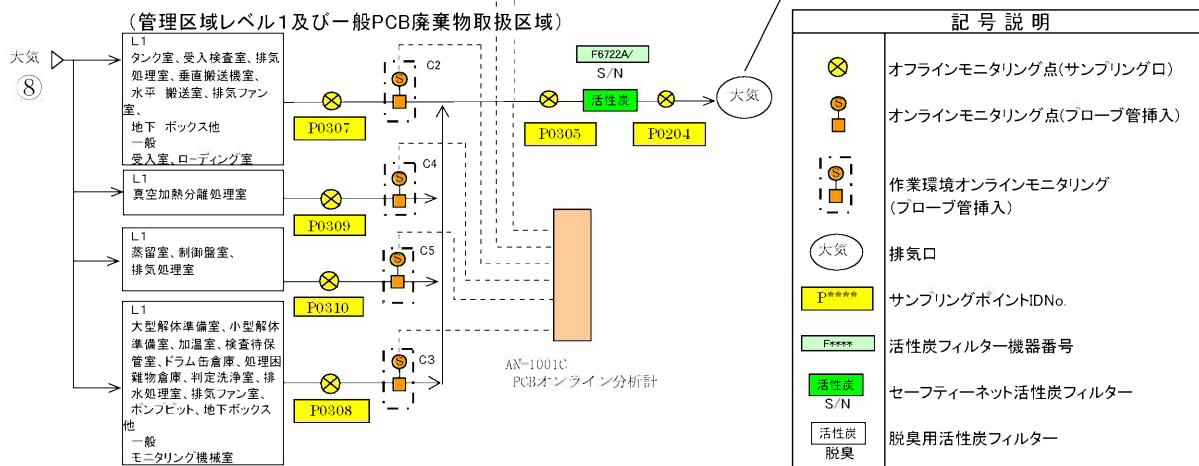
（管理区域レベル１及び一般PCB廃棄物取扱区域）

大気
⑧

L1
タンク室、受入検査室、排気処理室、垂直搬送機室、水平 搬送室、排気ファン室、地下 ボックス他
一般
受入室、ローディング室

L1
真空加熱分離処理室

L1
蒸留室、制御盤室、排気処理室

L1
大型解体準備室、小型解体準備室、加温室、検査待保管室、ドラム缶倉庫、処理困難物倉庫、判定洗浄室、排水処理室、排気ファン室、ボンフピット、地下ボックス他
一般
モニタリング機械室

S C2
S C4
S C5
S C3

P0307
P0309
P0310
P0308

F6722A/
S/N
活性炭
大気
P0305
P0204

AN-1001C
PCBオンライン分析計

記 号 説 明

オフラインモニタリング点(サンプリング口)
S
オンラインモニタリング点(プローブ管挿入)
S
作業環境オンラインモニタリング
(プローブ管挿入)
大気
排気口
P****
サンプリングポイントIDNo.
F****
活性炭フィルター機器番号
活性炭
S/N
セーフティーネット活性炭フィルター
活性炭
脱臭
脱臭用活性炭フィルター